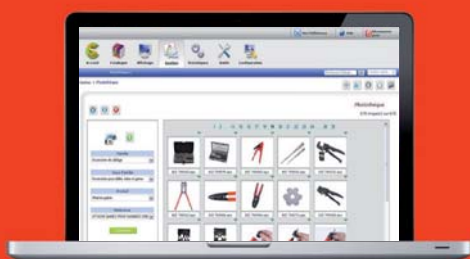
Accueil
Catalogue
Affichage
Qualités
Statistiques
Outils
Configuration
Photothèque
Photothèque
Famille
Sous-Famille
Produit
Référence
BK 7950A.jpg
BK 7950A.jpg
BK 7950A.jpg
BK 7950A.jpg
BK 7950A.jpg
BK 7950A.jpg
BK 7950A.jpg
BK 7950A.jpg
BK 7950A.jpg
BK 7950A.jpg